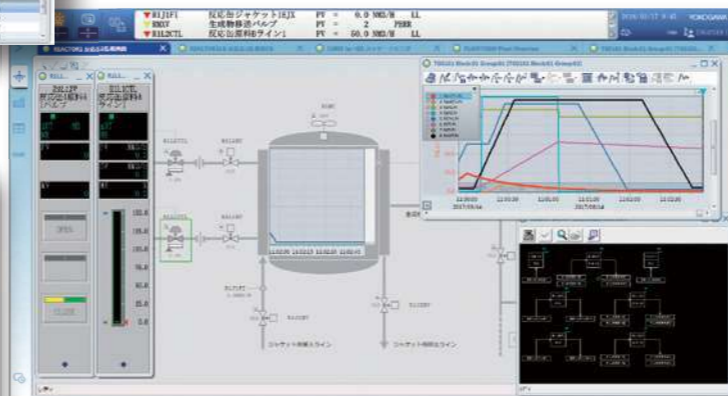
R11J1F1 反応缶ジャケット1SJX PV = 0.0 NM3/H LL
RMIV 生成物移送バルブ PV = 2 PERR
R11L2CTL 反応缶原料Bライン1 PV = 50.0 NM3/H LL

2016/03/17 9:45 YOKOGAWA

R11L1TF
R11L2CTL

R11L2CTL

100.0
80.0
60.0
40.0
20.0
0.0

ジャケット冷媒Aライン

ジャケット冷媒Bライン

12:00:00
2017/03/16

12:01:00

12:02:00